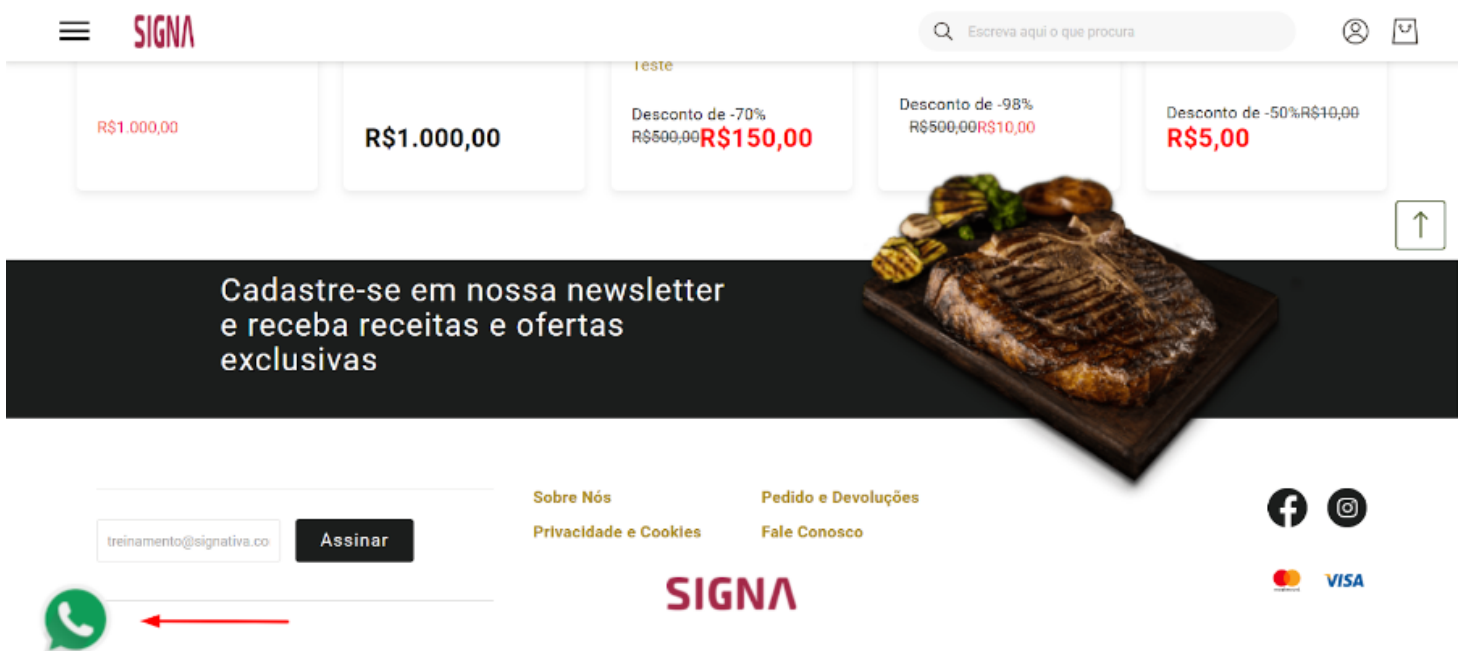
SIGNA

Escreva aqui o que procura

R$1.000,00

R$1.000,00

Teste

Desconto de -70%
R$500,00R$150,00

Desconto de -98%
R$500,00R$10,00

Desconto de -50%R$10,00
R$5,00

Cadastre-se em nossa newsletter e receba receitas e ofertas exclusivas

treinamento@signativa.co

Assinar

Sobre Nós

Pedido e Devoluções

Privacidade e Cookies

Fale Conosco

SIGNA

VISA